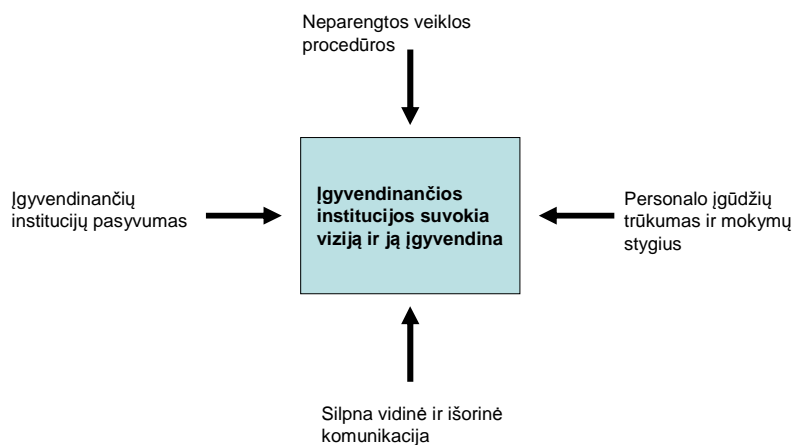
Neparengtos veiklos procedūros

Įgyvendinančių institucijų pasyvumas

Įgyvendinančios institucijos suvokia viziją ir ją įgyvendina

Personalo įgūdžių trūkumas ir mokymų stygius

Silpna vidinė ir išorinė komunikacija